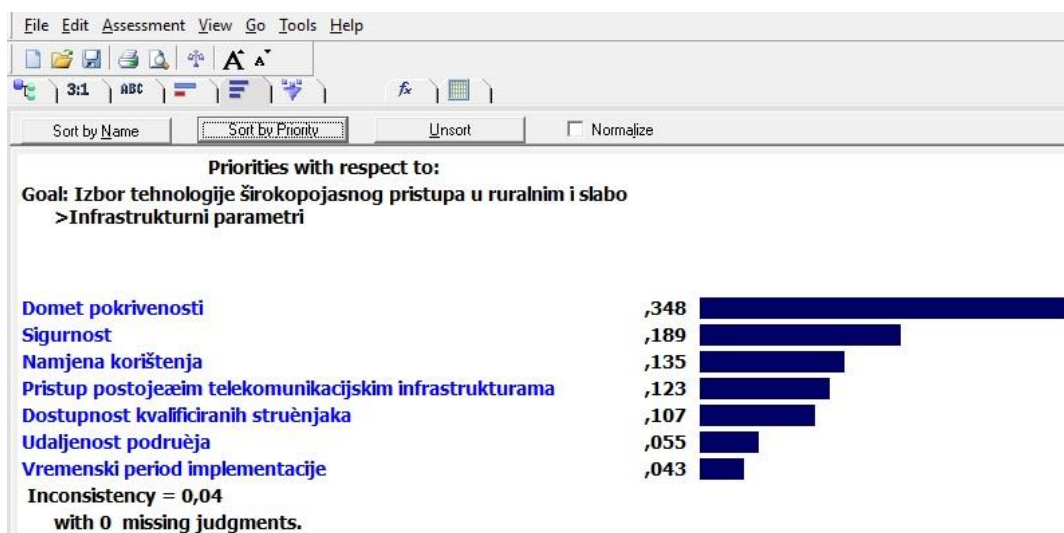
File Edit Assessment View Go Tools Help

3:1 ABC

Sort by Name | Sort by Priority | Unsort | Normalize

Priorities with respect to:
Goal: Izbor tehnologije širokopojasnog pristupa u ruralnim i slabo
>Infrastrukturni parametri

| | |
|---|---|
| Domet pokrivenosti | ,348 |
| Sigurnost | ,189 |
| Namjena korištenja | ,135 |
| Pristup postojeæim telekomunikacijskim infrastrukturama | ,123 |
| Dostupnost kvalificiranih struènjaka | ,107 |
| Udaljenost podruèja | ,055 |
| Vremenski period implementacije | ,043 |

Inconsistency = 0,04
with 0 missing judgments.